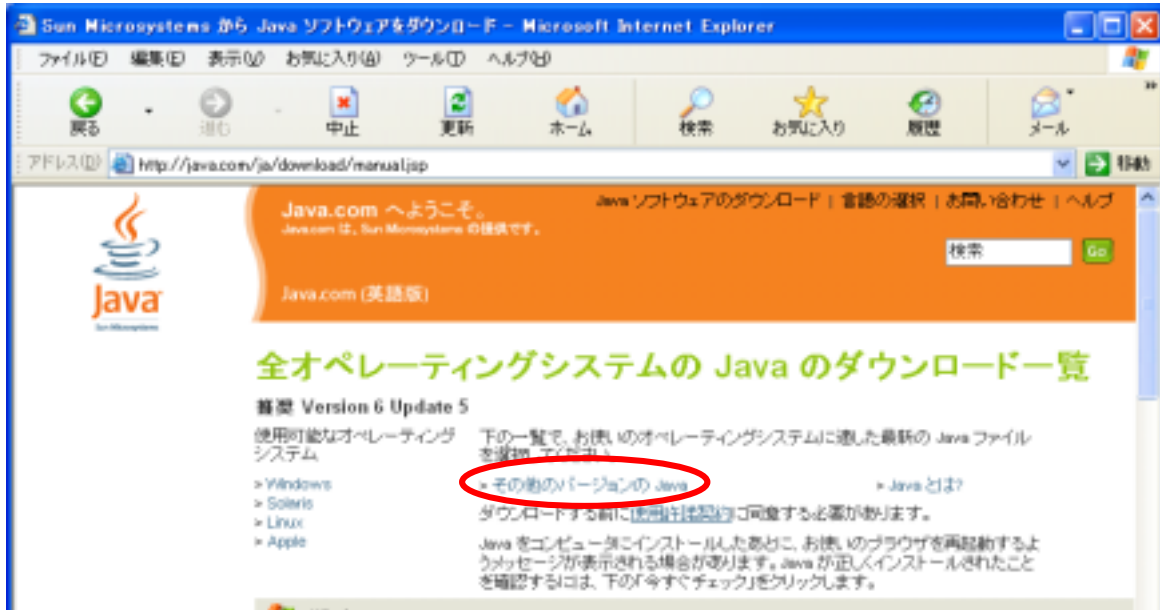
Sun Microsystems から Java ソフトウェアをダウンロード - Microsoft Internet Explorer

ファイル(F) 編集(E) 表示(V) お気に入り(A) ツール(T) ヘルプ(H)

戻る 進む 中止 更新 ホーム 検索 お気に入り 履歴 メール

アドレス(D) http://java.com/ja/download/manual.jsp 移動

Java

Sun Microsystems

Java.com へようこそ。
Java.com は、Sun Microsystems の提供です。

Java ソフトウェアのダウンロード | 言語の選択 | お問い合わせ | ヘルプ

検索 Go

Java.com (英語版)

全オペレーティングシステムの Java のダウンロード一覧

最新 Version 6 Update 5

使用可能なオペレーティングシステム

» Windows
» Solaris
» Linux
» Apple

下の一覧で、お使いのオペレーティングシステムに適した最新の Java ファイルを選択してください。

» その他のバージョンの Java

» Java とは?

ダウンロードする前に使用許諾契約に同意する必要があります。

Java をコンピュータにインストールしたあとに、お使いのブラウザを再起動するようメッセージが表示される場合があります。Java が正しくインストールされたことを確認するには、下の「今すぐチェック」をクリックします。